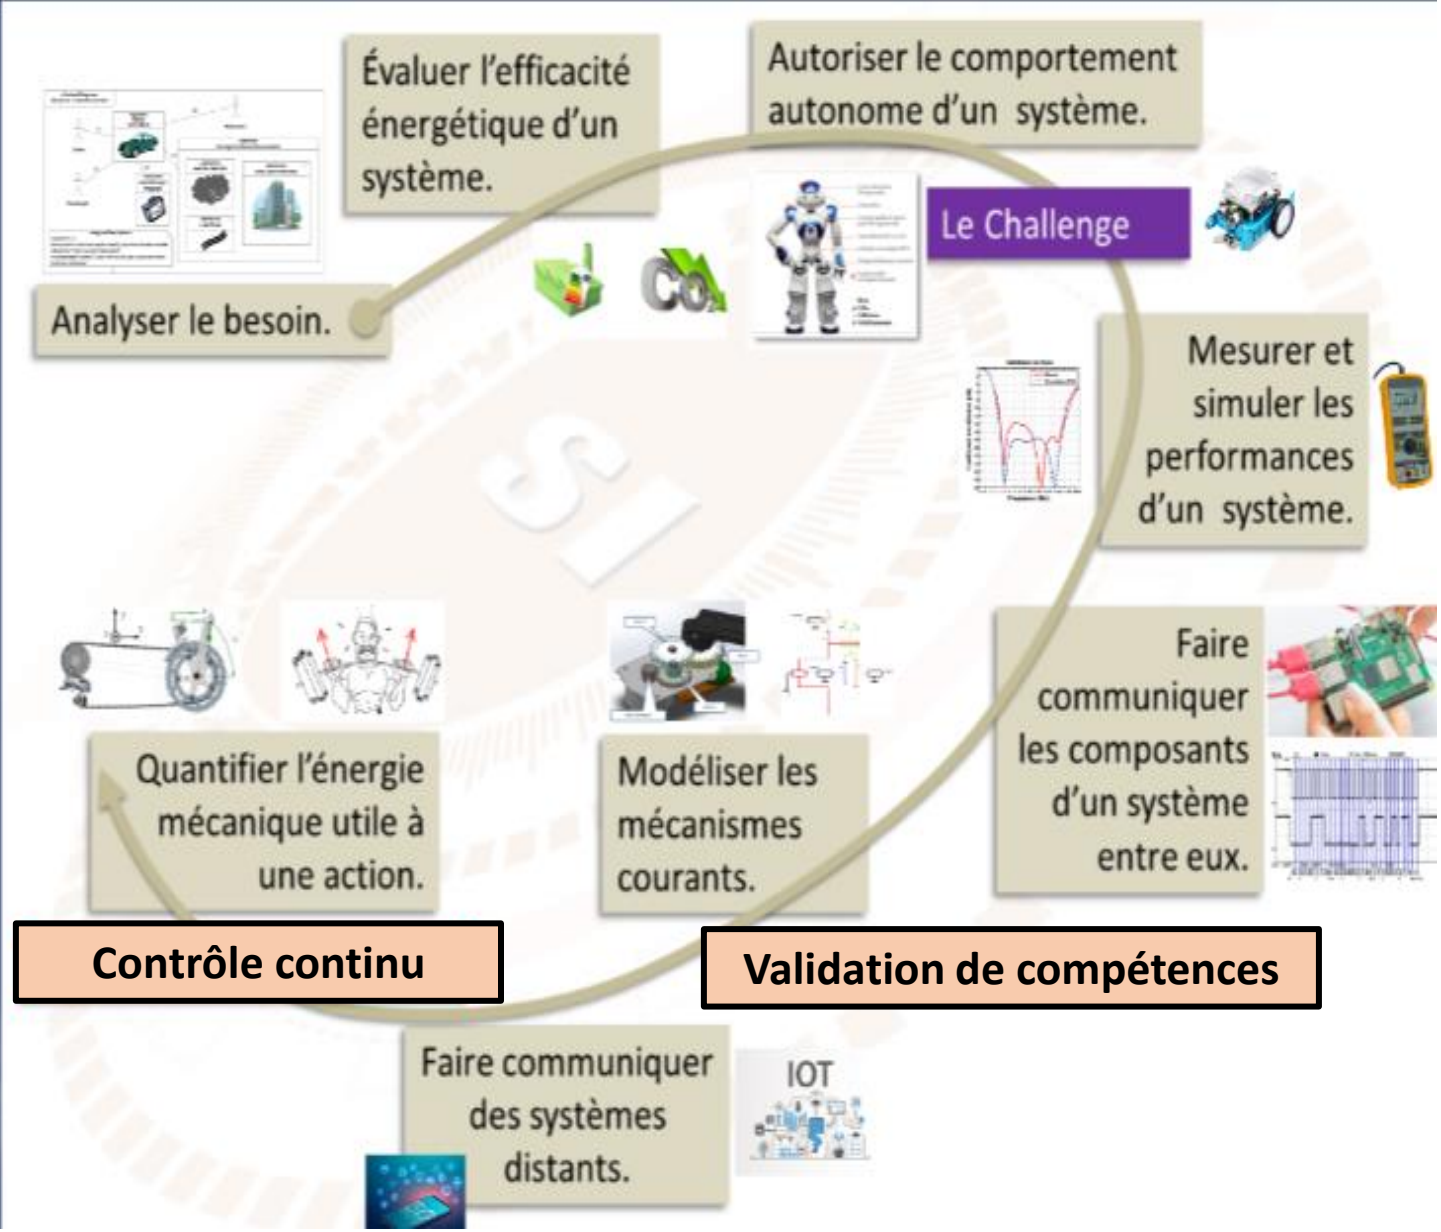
Évaluer l'efficacité énergétique d'un système.

Autoriser le comportement autonome d'un système.

Le Challenge

Analyser le besoin.

Mesurer et simuler les performances d'un système.

Faire communiquer les composants d'un système entre eux.

Quantifier l'énergie mécanique utile à une action.

Modéliser les mécanismes courants.

Contrôle continu

Validation de compétences

Faire communiquer des systèmes distants.

IOT

SI